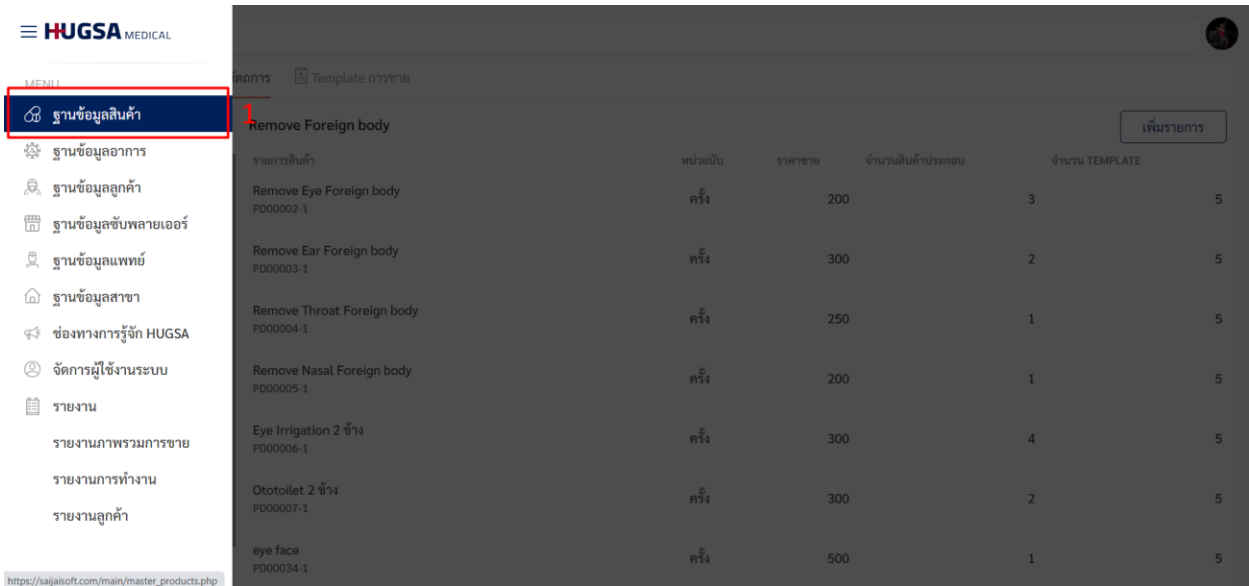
HUGSA MEDICAL

MENU

ฐานข้อมูลสินค้า

1

ฐานข้อมูลอาการ

ฐานข้อมูลลูกค้า

ฐานข้อมูลซัพพลายเออร์

ฐานข้อมูลแพทย์

ฐานข้อมูลสาขา

ช่องทางการรู้จัก HUGSA

จัดการผู้ใช้งานระบบ

รายงาน

รายงานภาพรวมการขาย

รายงานการทำงาน

รายงานลูกค้า

https://saijaisoft.com/main/master_products.php

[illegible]ตการ

Template การขาย

Remove Foreign body

เพิ่มรายการ

| รายการสินค้า | หน่วยนับ | ราคาขาย | จำนวนสินค้าประกอบ | จำนวน TEMPLATE |
|---|---|---|---|---|
| Remove Eye Foreign body PD00002-1 | ครั้ง | 200 | 3 | 5 |
| Remove Ear Foreign body PD00003-1 | ครั้ง | 300 | 2 | 5 |
| Remove Throat Foreign body PD00004-1 | ครั้ง | 250 | 1 | 5 |
| Remove Nasal Foreign body PD00005-1 | ครั้ง | 200 | 1 | 5 |
| Eye Irrigation 2 ข้าง PD00006-1 | ครั้ง | 300 | 4 | 5 |
| Ototoilet 2 ข้าง PD00007-1 | ครั้ง | 300 | 2 | 5 |
| eye face PD00034-1 | ครั้ง | 500 | 1 | 5 |